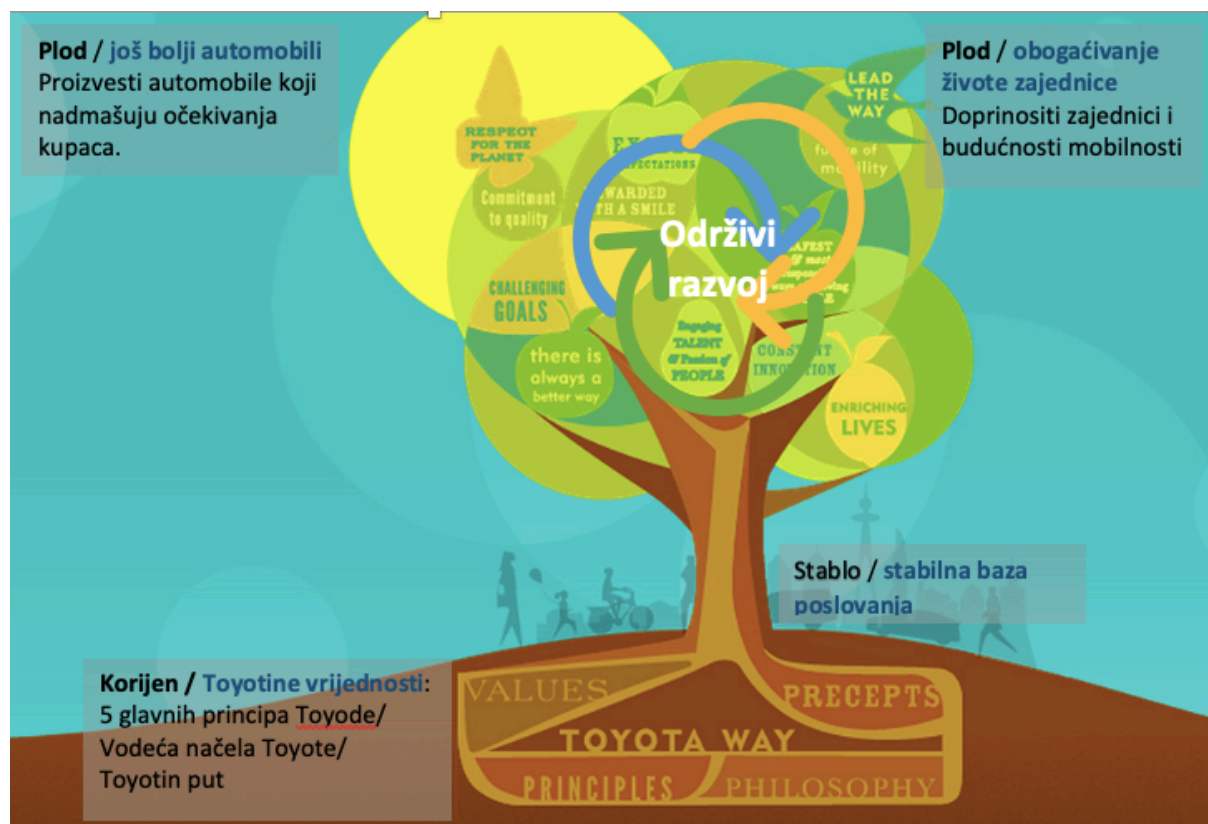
Plod / još bolji automobili
Proizvesti automobile koji nadmašuju očekivanja kupaca.

Plod / obogaćivanje živote zajednice
Doprinositi zajednici i budućnosti mobilnosti

RESPECT FOR THE PLANET

Commitment to quality

EX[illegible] EXPECTATIONS

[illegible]WARDED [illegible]TH A SMILE

LEAD THE WAY

future of mobility

Održivi razvoj

CHALLENGING GOALS

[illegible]AFEST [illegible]

there is always a better way

Engaging TALENT & Passion of PEOPLE

CONSTANT INNOVATION

ENRICHING LIVES

Stablo / stabilna baza poslovanja

Korijen / Toyotine vrijednosti:
5 glavnih principa Toyode/
Vodeća načela Toyote/
Toyotin put

VALUES

PRECEPTS

TOYOTA WAY

PRINCIPLES

PHILOSOPHY